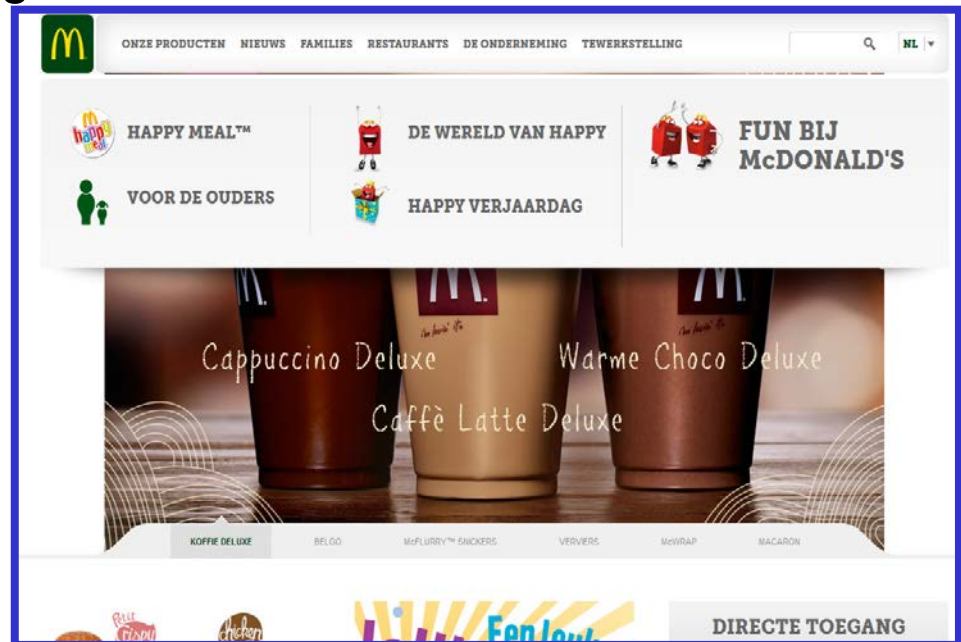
ONZE PRODUCTEN NIEUWS FAMILIES RESTAURANTS DE ONDERNEMING TEWERKSTELLING

NL

HAPPY MEAL™

VOOR DE OUDERS

DE WERELD VAN HAPPY

HAPPY VERJAARDAG

FUN BIJ McDONALD'S

Cappuccino Deluxe

Warme Choco Deluxe

Caffè Latte Deluxe

KOFFIE DELUXE BELGO McFLURRY™ SNICKERS VERVIERS McWRAP MACARON

Petit Crispy

Chicken

Een leuk

DIRECTE TOEGANG